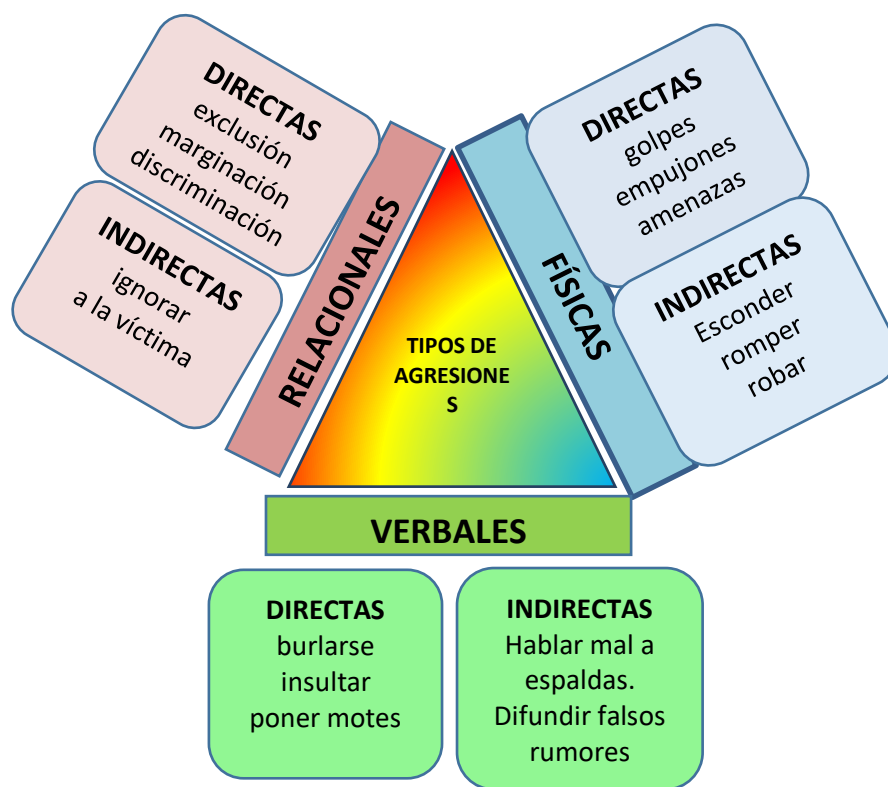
DIRECTAS
exclusión
marginación
discriminación

INDIRECTAS
ignorar
a la víctima

RELACIONALES

TIPOS DE AGRESIONES

FÍSICAS

DIRECTAS
golpes
empujones
amenazas

INDIRECTAS
Esconder
romper
robar

VERBALES

DIRECTAS
burlarse
insultar
poner motes

INDIRECTAS
Hablar mal a espaldas.
Difundir falsos rumores